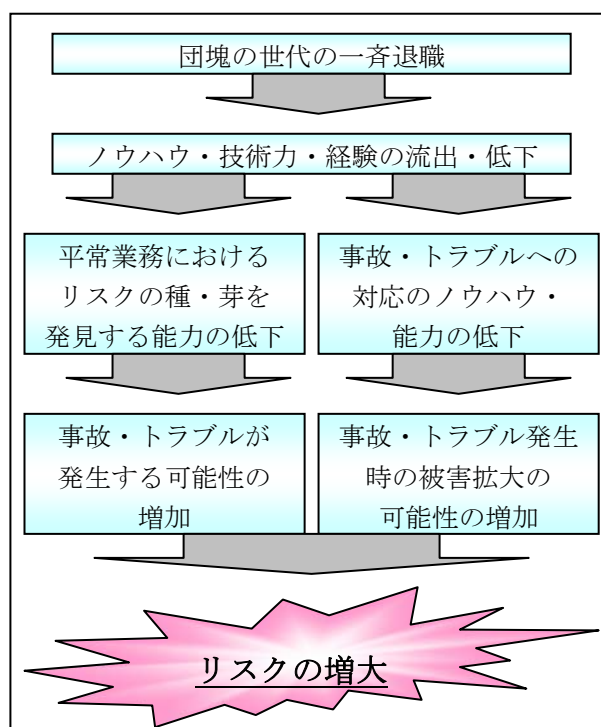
団塊の世代の一斉退職

ノウハウ・技術力・経験の流出・低下

平常業務におけるリスクの種・芽を発見する能力の低下

事故・トラブルへの対応のノウハウ・能力の低下

事故・トラブルが発生する可能性の増加

事故・トラブル発生時の被害拡大の可能性の増加

リスクの増大